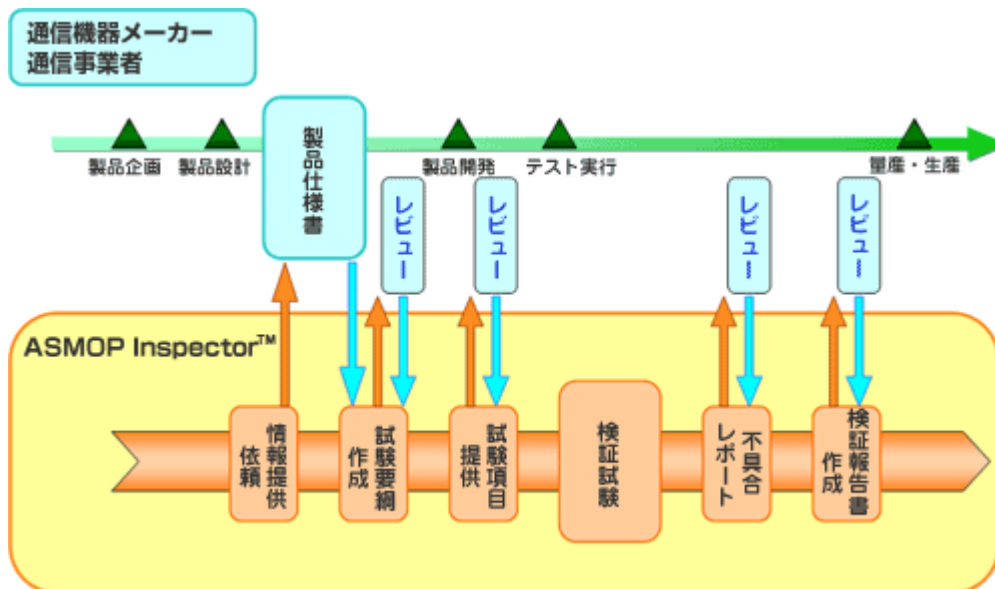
通信機器メーカー
通信事業者

製品企画
製品設計
製品仕様書
製品開発
テスト実行
量産・生産

レビュー
レビュー
レビュー
レビュー

ASMOP Inspector™

情報提供依頼
試験要綱作成
試験項目提供
検証試験
不具合レポート
検証報告書作成